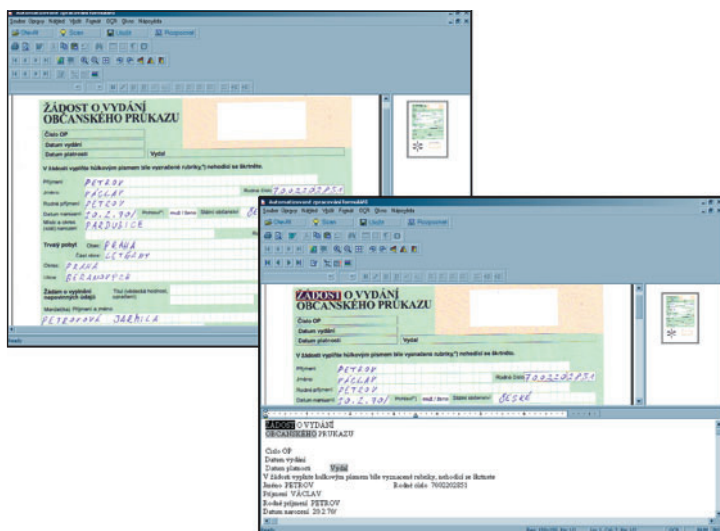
Automatizované zpracování formulářů

Soubor Úpravy Nástroj Vzhled Formát OCR Slovo Nápověda

Otevřít Scan Uložit Rozpoznat

ŽÁDOST O VYDÁNÍ OBČANSKÉHO PRŮKAZU

Číslo OP

Datum vydání

Datum platnosti

Vydal

V žádosti vyplňte hůlkovým písmem bíle vyznačené rubriky,*) nehodící se škrtněte.

Příjmení PETROV

Jméno VÁCLAV

Rodné příjmení PETROV

Rodné číslo 7002202851

Datum narození 20.2.70

Pohlaví muž / žena

Státní občanství ČESKÉ

Místo a okres (stát) narození PARDUBICE

Trvalý pobyt Obec PRAHA

Část obce LETŇANY

Okres PRAHA

Ulice BEZANOVSKÁ

Žádost o vydání nepovinných údajů

Titul (vědecká hodnost, označení)

Manžel(ka) Příjmení a jméno PETROVOVÁ JARMILA

Ready

Automatizované zpracování formulářů

Soubor Úpravy Nástroj Vzhled Formát OCR Slovo Nápověda

Otevřít Scan Uložit Rozpoznat

ŽÁDOST O VYDÁNÍ OBČANSKÉHO PRŮKAZU

Číslo OP

Datum vydání

Datum platnosti

Vydal

V žádosti vyplňte hůlkovým písmem bíle vyznačené rubriky,*) nehodící se škrtněte.

Příjmení PETROV

Jméno VÁCLAV

Rodné příjmení PETROV

Rodné číslo 7002202851

Datum narození 20.2.70

Pohlaví muž / žena

Státní občanství ČESKÉ

ŽÁDOST O VYDÁNÍ
OBČANSKÉHO PRŮKAZU

Číslo OP
Datum vydání
Datum platnosti Vydal
V žádosti vyplňte hůlkovým písmem bíle vyznačené rubriky, nehodící se škrtnete
Jméno PETROV Rodné číslo 7002202851
Příjmení VÁCLAV
Rodné příjmení PETROV
Datum narození 20.2.70